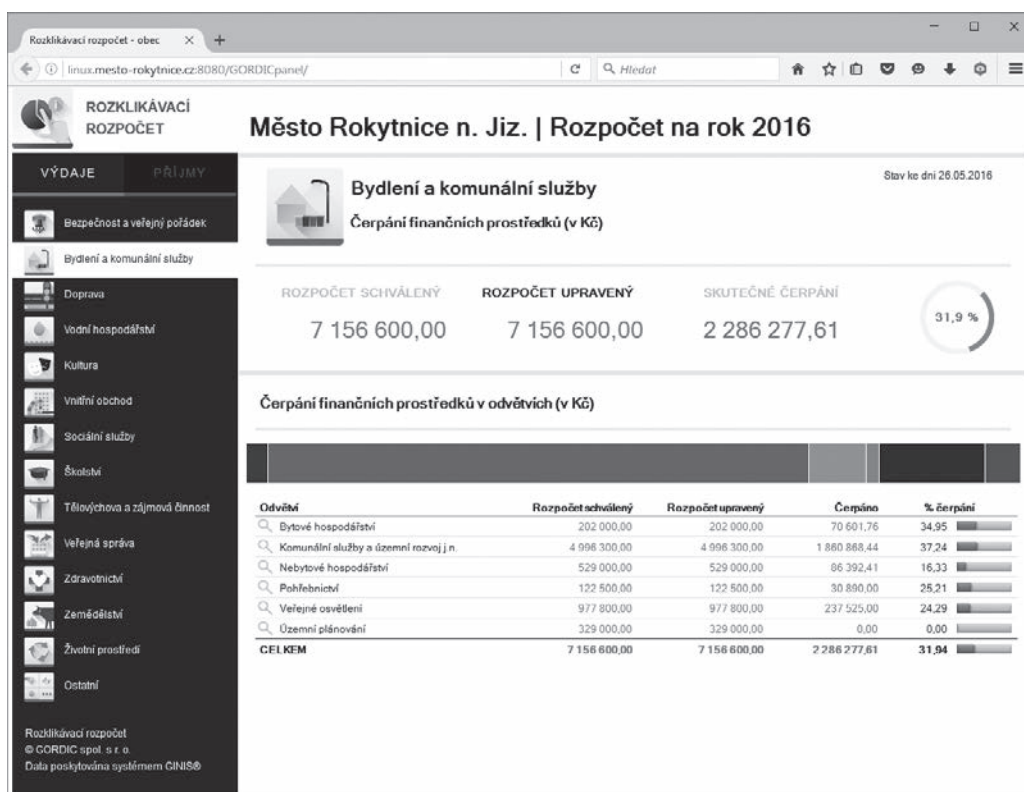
Rozklikávací rozpočet - obec ×
+

linux.mesto-rokytnice.cz:8080/GORDICpanel/

Hledat

ROZKLIKÁVACÍ ROZPOČET

Město Rokytnice n. Jiz. | Rozpočet na rok 2016

VÝDAJE
PŘÍJMY

Bezpečnost a veřejný pořádek
Bydlení a komunální služby
Doprava
Vodní hospodářství
Kultura
Vnitřní obchod
Sociální služby
Školství
Tělovýchova a zájmová činnost
Veřejná správa
Zdravotnictví
Zemědělství
Životní prostředí
Ostatní

Rozklikávací rozpočet
© GORDIC spol. s r. o.
Data poskytována systémem GINIS®

Bydlení a komunální služby

Čerpání finančních prostředků (v Kč)

Stav ke dni 26.05.2016

ROZPOČET SCHVÁLENÝ
7 156 600,00

ROZPOČET UPRAVENÝ
7 156 600,00

SKUTEČNÉ ČERPÁNÍ
2 286 277,61

31,9 %

Čerpání finančních prostředků v odvětvích (v Kč)

| Odvětví | Rozpočet schválený | Rozpočet upravený | Čerpáno | % čerpání |
|---|---|---|---|---|
| Bytové hospodářství | 202 000,00 | 202 000,00 | 70 601,76 | 34,95 |
| Komunální služby a územní rozvoj j.n. | 4 996 300,00 | 4 996 300,00 | 1 860 868,44 | 37,24 |
| Nebytové hospodářství | 529 000,00 | 529 000,00 | 86 392,41 | 16,33 |
| Pohřebnictví | 122 500,00 | 122 500,00 | 30 890,00 | 25,21 |
| Veřejné osvětlení | 977 800,00 | 977 800,00 | 237 525,00 | 24,29 |
| Územní plánování | 329 000,00 | 329 000,00 | 0,00 | 0,00 |
| CELKEM | 7 156 600,00 | 7 156 600,00 | 2 286 277,61 | 31,94 |